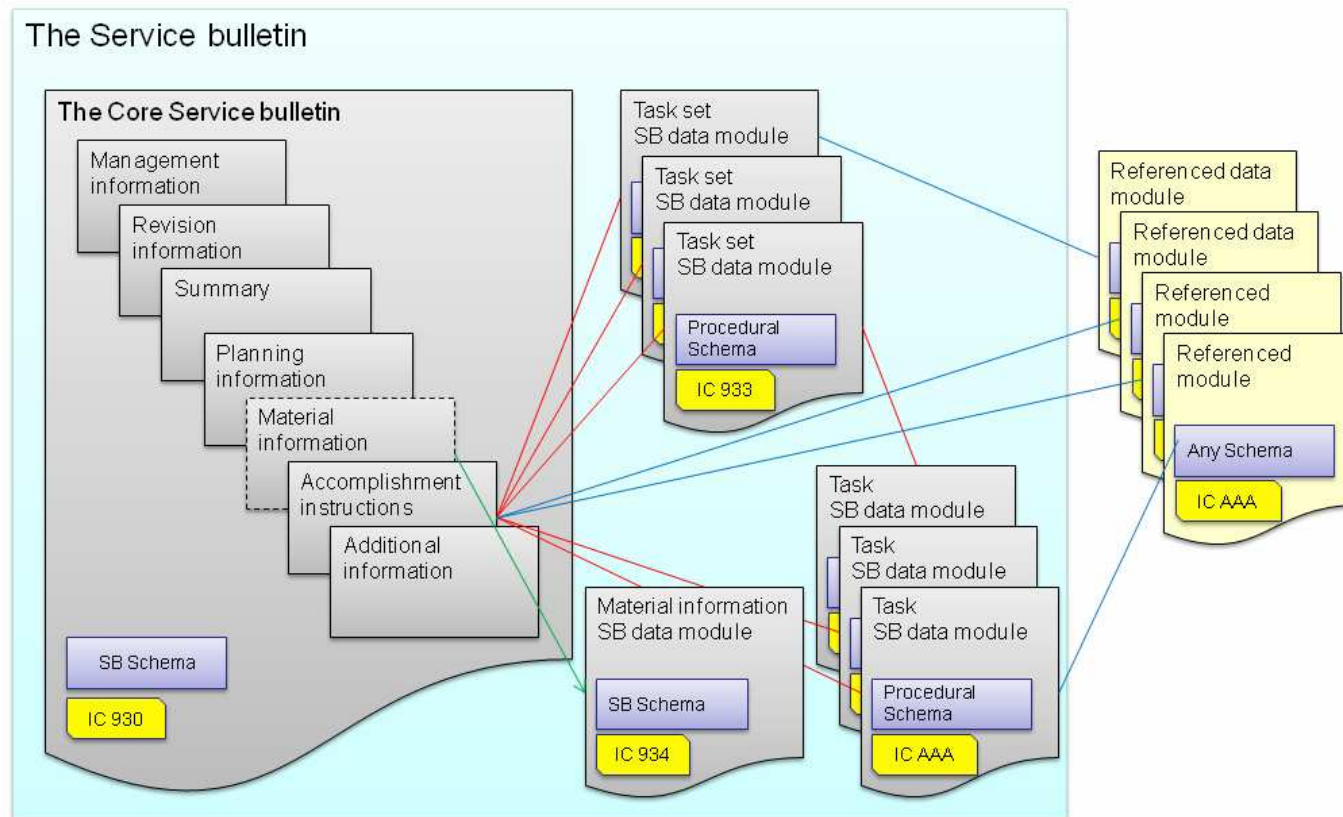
The Service bulletin

The Core Service bulletin

Management information

Revision information

Summary

Planning information

Material information

Accomplishment instructions

Additional information

SB Schema

IC 930

Task set SB data module

Task set SB data module

Task set SB data module

Procedural Schema

IC 933

Task SB data module

Task SB data module

Task SB data module

Procedural Schema

IC AAA

Material information SB data module

SB Schema

IC 934

Referenced data module

Referenced data module

Referenced module

Referenced module

Any Schema

IC AAA